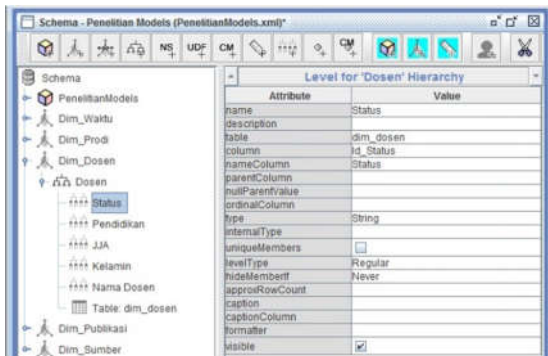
Schema - Penelitian Models (PenelitianModels.xml)*

NS UDF CM CM

Schema
PenelitianModels
Dim_Waktu
Dim_Prodi
Dim_Dosen
Dosen
Status
Pendidikan
JJA
Kelamin
Nama Dosen
Table: dim_dosen
Dim_Publikasi
Dim_Sumber

Level for 'Dosen' Hierarchy

| Attribute | Value |
|---|---|
| name | Status |
| description | |
| table | dim_dosen |
| column | Id_Status |
| nameColumn | Status |
| parentColumn | |
| nullParentValue | |
| ordinalColumn | |
| type | String |
| internalType | |
| uniqueMembers | |
| levelType | Regular |
| hideMemberIf | Never |
| approxRowCount | |
| caption | |
| captionColumn | |
| formatter | |
| visible | |